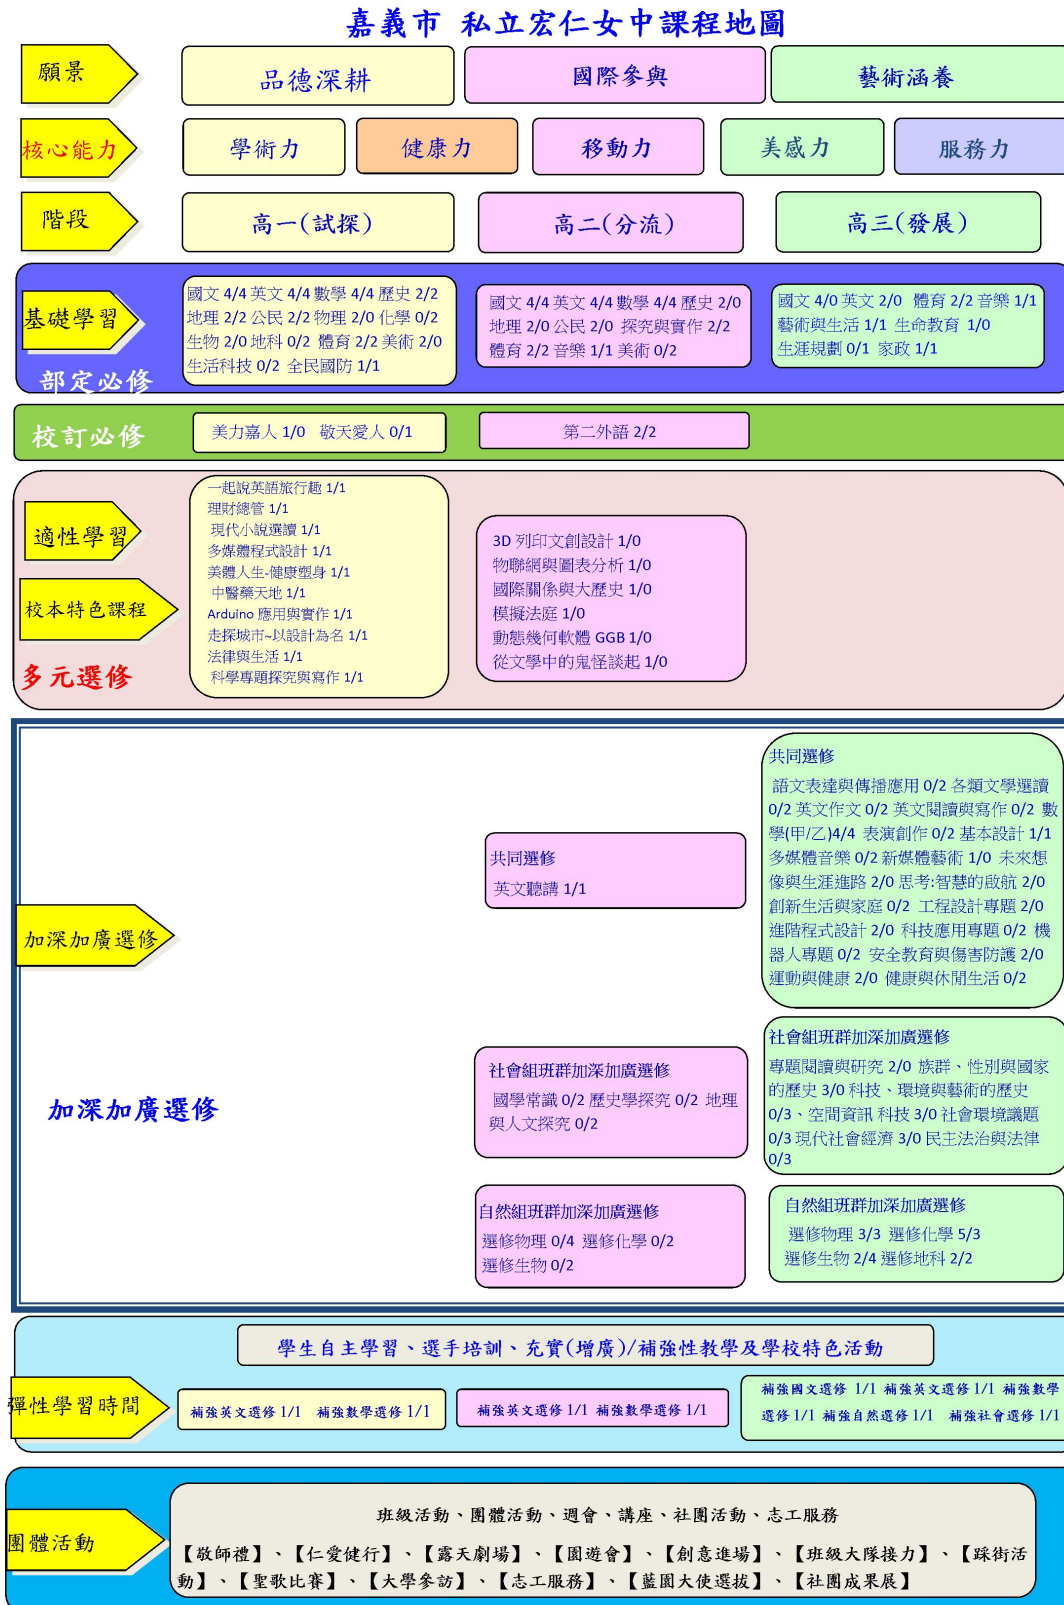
嘉義市 私立宏仁女中課程地圖

願景

品德深耕

國際參與

藝術涵養

核心能力

學術力

健康力

移動力

美感力

服務力

階段

高一(試探)

高二(分流)

高三(發展)

基礎學習

部定必修

國文 4/4 英文 4/4 數學 4/4 歷史 2/2 地理 2/2 公民 2/2 物理 2/0 化學 0/2 生物 2/0 地科 0/2 體育 2/2 美術 2/0 生活科技 0/2 全民國防 1/1

國文 4/4 英文 4/4 數學 4/4 歷史 2/0 地理 2/0 公民 2/0 探究與實作 2/2 體育 2/2 音樂 1/1 美術 0/2

國文 4/0 英文 2/0 體育 2/2 音樂 1/1 藝術與生活 1/1 生命教育 1/0 生涯規劃 0/1 家政 1/1

校訂必修

美力嘉人 1/0 敬天愛人 0/1

第二外語 2/2

適性學習

校本特色課程

多元選修

一起說英語旅行趣 1/1
理財總管 1/1
現代小說選讀 1/1
多媒體程式設計 1/1
美體人生-健康塑身 1/1
中醫藥天地 1/1
Arduino 應用與實作 1/1
走探城市~以設計為名 1/1
法律與生活 1/1
科學專題探究與寫作 1/1

3D 列印文創設計 1/0
物聯網與圖表分析 1/0
國際關係與大歷史 1/0
模擬法庭 1/0
動態幾何軟體 GGB 1/0
從文學中的鬼怪談起 1/0

加深加廣選修

加深加廣選修

共同選修
英文聽講 1/1

共同選修
語文表達與傳播應用 0/2 各類文學選讀 0/2 英文作文 0/2 英文閱讀與寫作 0/2 數學(甲/乙)4/4 表演創作 0/2 基本設計 1/1 多媒體音樂 0/2 新媒體藝術 1/0 未來想像與生涯進路 2/0 思考:智慧的啟航 2/0 創新生活與家庭 0/2 工程設計專題 2/0 進階程式設計 2/0 科技應用專題 0/2 機器人專題 0/2 安全教育與傷害防護 2/0 運動與健康 2/0 健康與休閒生活 0/2

社會組班群加深加廣選修
國學常識 0/2 歷史學探究 0/2 地理與人文探究 0/2

社會組班群加深加廣選修
專題閱讀與研究 2/0 族群、性別與國家的歷史 3/0 科技、環境與藝術的歷史 0/3、空間資訊 科技 3/0 社會環境議題 0/3 現代社會經濟 3/0 民主法治與法律 0/3

自然組班群加深加廣選修
選修物理 0/4 選修化學 0/2 選修生物 0/2

自然組班群加深加廣選修
選修物理 3/3 選修化學 5/3 選修生物 2/4 選修地科 2/2

學生自主學習、選手培訓、充實(增廣)/補強性教學及學校特色活動

彈性學習時間

補強英文選修 1/1 補強數學選修 1/1

補強英文選修 1/1 補強數學選修 1/1

補強國文選修 1/1 補強英文選修 1/1 補強數學選修 1/1 補強自然選修 1/1 補強社會選修 1/1

團體活動

班級活動、團體活動、週會、講座、社團活動、志工服務

【敬師禮】、【仁愛健行】、【露天劇場】、【園遊會】、【創意進場】、【班級大隊接力】、【踩街活動】、【聖歌比賽】、【大學參訪】、【志工服務】、【藍園大使選拔】、【社團成果展】